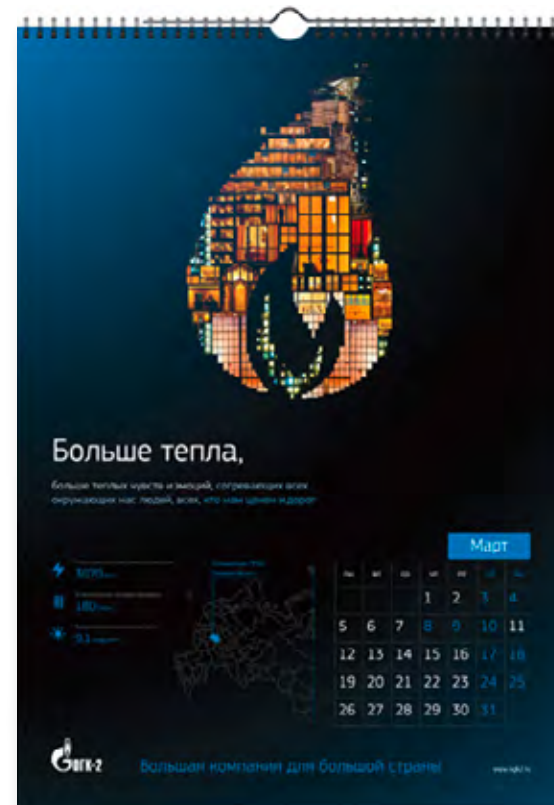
Больше тепла,

Больше теплых чувств и эмоций, согревающих всех окружающих нас людей, всех, кто нам ценен и дорог

Март

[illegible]

| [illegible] | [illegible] | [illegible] | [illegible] | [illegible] | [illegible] | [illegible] |
|---|---|---|---|---|---|---|
| | | | 1 | 2 | 3 | 4 |
| 5 | 6 | 7 | 8 | 9 | 10 | 11 |
| 12 | 13 | 14 | 15 | 16 | 17 | 18 |
| 19 | 20 | 21 | 22 | 23 | 24 | 25 |
| 26 | 27 | 28 | 29 | 30 | 31 | |

ОГК-2

Большая компания для большой страны

www.ogk2.ru